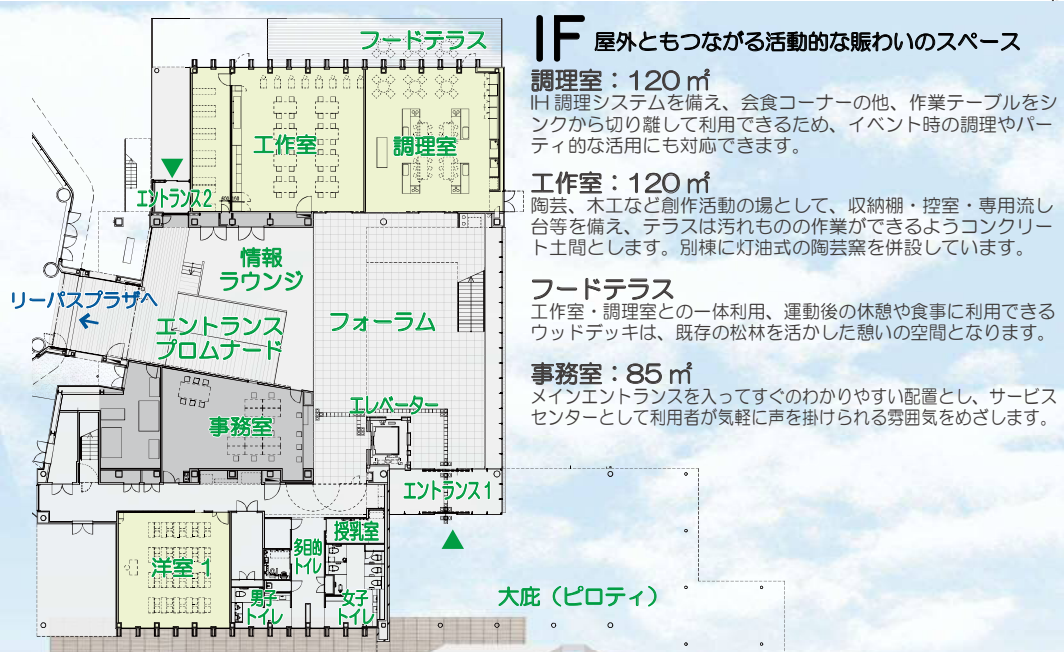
フードテラス

工作室

調理室

エントランス2

情報ラウンジ

リーパスプラザへ

エントランスプロムナード

フォーラム

事務室

エレベーター

エントランス1

洋室 1

多目的トイレ

授乳室

男子トイレ

女子トイレ

大庇（ピロティ）

IF 屋外ともつながる活動的な賑わいのスペース

調理室：120㎡
IH 調理システムを備え、会食コーナーの他、作業テーブルをシンクから切り離して利用できるため、イベント時の調理やパーティ的な活用にも対応できます。

工作室：120㎡
陶芸、木工など創作活動の場として、収納棚・控室・専用流し台等を備え、テラスは汚れものの作業ができるようコンクリート土間とします。別棟に灯油式の陶芸窯を併設しています。

フードテラス
工作室・調理室との一体利用、運動後の休憩や食事に利用できるウッドデッキは、既存の松林を活かした憩いの空間となります。

事務室：85㎡
メインエントランスを入ってすぐのわかりやすい配置とし、サービスセンターとして利用者が気軽に声を掛けられる雰囲気をめざします。